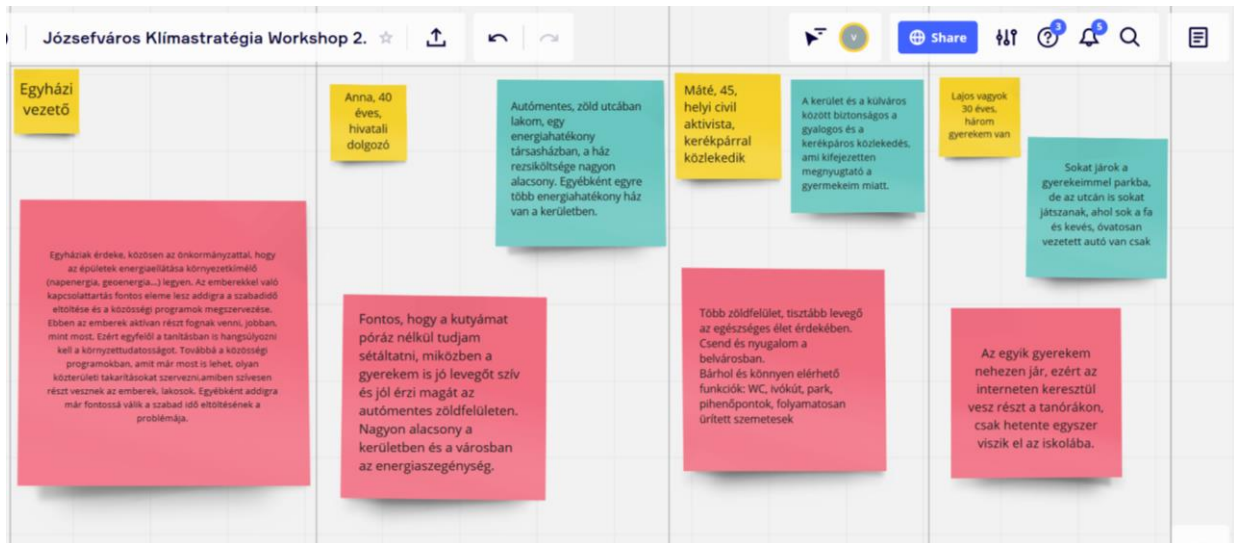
Józsefváros Klímastratégia Workshop 2.

V

Share

3

5

Egyházi vezető

Egyháziak érdeke, közösen az önkormányzattal, hogy az épületek energiaellátása környezetkímélő (napenergia, geoenergia...) legyen. Az emberekkel való kapcsolattartás fontos eleme lesz addigra a szabadidő eltöltése és a közösségi programok megszervezése. Ebben az emberek aktívan részt fognak venni, jobban, mint most. Ezért egyfelől a tanításban is hangsúlyozni kell a környezettudatosságot. Továbbá a közösségi programokban, amit már most is lehet, olyan közterületi takarításokat szervezni,amiben szívesen részt vesznek az emberek, lakosok. Egyébként addigra már fontossá válik a szabad idő eltöltésének a problémája.

Anna, 40 éves, hivatali dolgozó

Fontos, hogy a kutyámat póráz nélkül tudjam sétáltatni, miközben a gyerekem is jó levegőt szív és jól érzi magát az autómentes zöldfelületen. Nagyon alacsony a kerületben és a városban az energiaszegénység.

Autómentes, zöld utcában lakom, egy energiahatékony társasházban, a ház rezsiköltsége nagyon alacsony. Egyébként egyre több energiahatékony ház van a kerületben.

Máté, 45, helyi civil aktivista, kerékpárral közlekedik

A kerület és a külváros között biztonságos a gyalogos és a kerékpáros közlekedés, ami kifejezetten megnyugtató a gyermekeim miatt.

Több zöldfelület, tisztább levegő az egészséges élet érdekében.
Csend és nyugalom a belvárosban.
Bárhol és könnyen elérhető funkciók: WC, ivókút, park, pihenőpontok, folyamatosan ürített szemetesek

Lajos vagyok 30 éves, három gyerekem van

Sokat járok a gyerekeimmel parkba, de az utcán is sokat játszanak, ahol sok a fa és kevés, óvatosan vezetett autó van csak

Az egyik gyerekem nehezen jár, ezért az interneten keresztül vesz részt a tanórákon, csak hetente egyszer viszik el az iskolába.